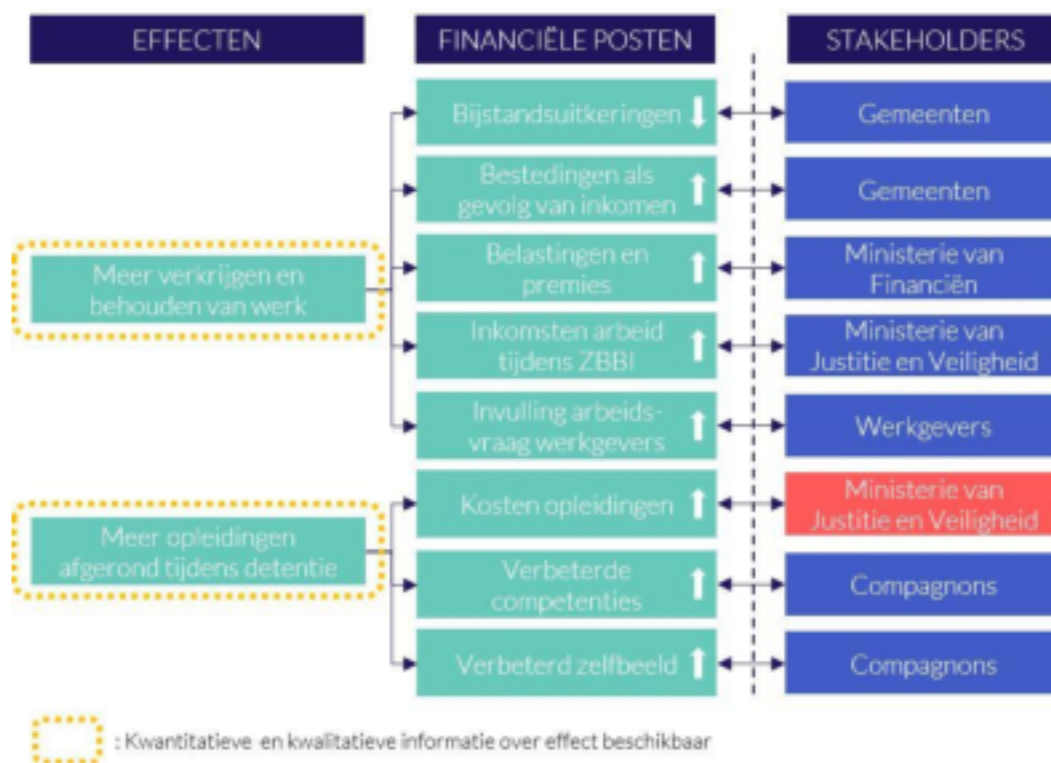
EFFECTEN

FINANCIËLE POSTEN

STAKEHOLDERS

Meer verkrijgen en behouden van werk

Meer opleidingen afgerond tijdens detentie

Bijstandsuitkeringen

Gemeenten

Bestedingen als gevolg van inkomen

Gemeenten

Belastingen en premies

Ministerie van Financiën

Inkomsten arbeid tijdens ZBBI

Ministerie van Justitie en Veiligheid

Invulling arbeidsvraag werkgevers

Werkgevers

Kosten opleidingen

Ministerie van Justitie en Veiligheid

Verbeterde competenties

Compagnons

Verbeterd zelfbeeld

Compagnons

: Kwantitatieve en kwalitatieve informatie over effect beschikbaar